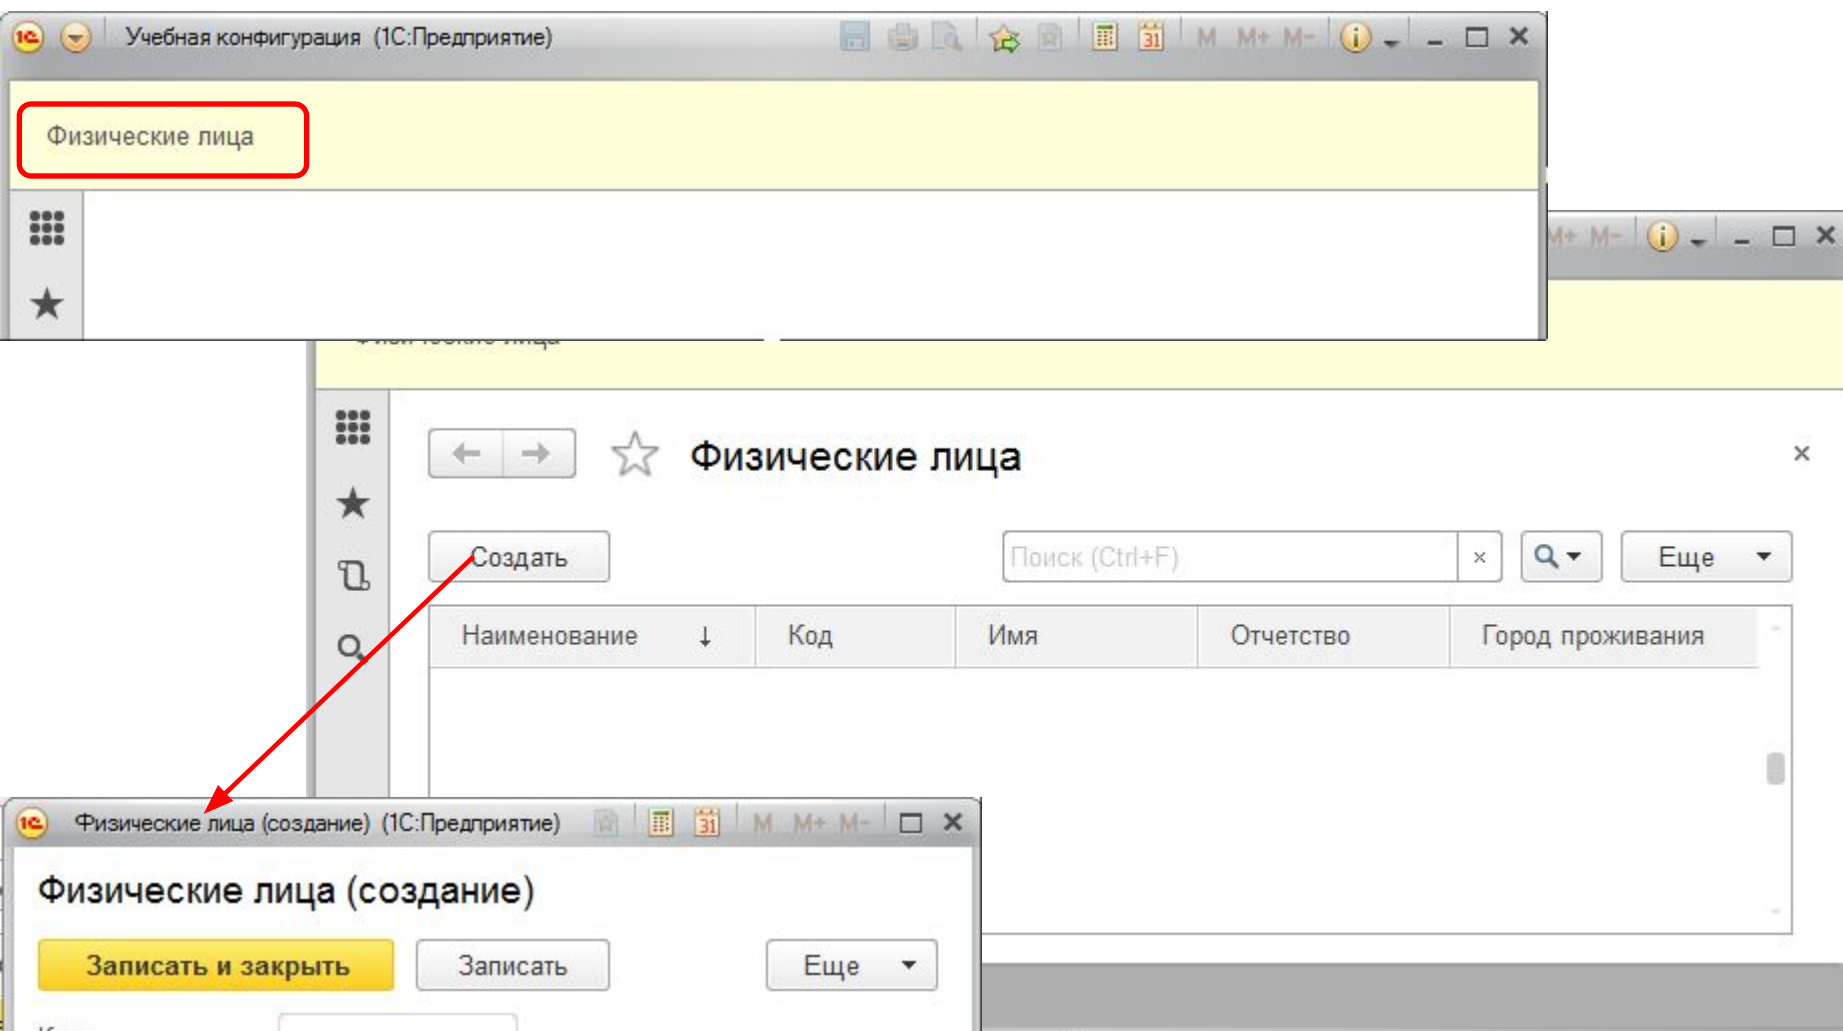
Учебная конфигурация (1С:Предприятие)

M M+ M-

Физические лица

M+ M-

Физические лица

Создать

Поиск (Ctrl+F)

×

Еще

| Наименование ↓ | Код | Имя | Отчетство | Город проживания |
|---|---|---|---|---|

Физические лица (создание) (1С:Предприятие)

M M+ M-

Физические лица (создание)

Записать и закрыть

Записать

Еще